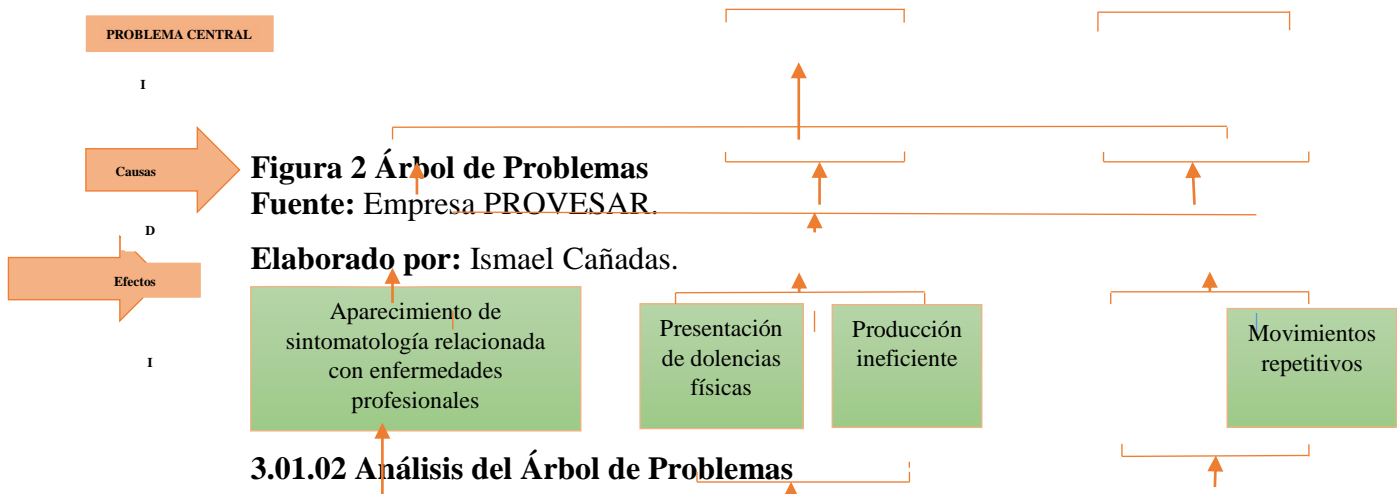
PROBLEMA CENTRAL

I

Causas

Figura 2 Árbol de Problemas
Fuente: Empresa PROVESAR.

D

Elaborado por: Ismael Cañadas.

Efectos

Aparecimiento de sintomatología relacionada con enfermedades profesionales

Presentación de dolencias físicas

Producción ineficiente

Movimientos repetitivos

I

3.01.02 Análisis del Árbol de Problemas